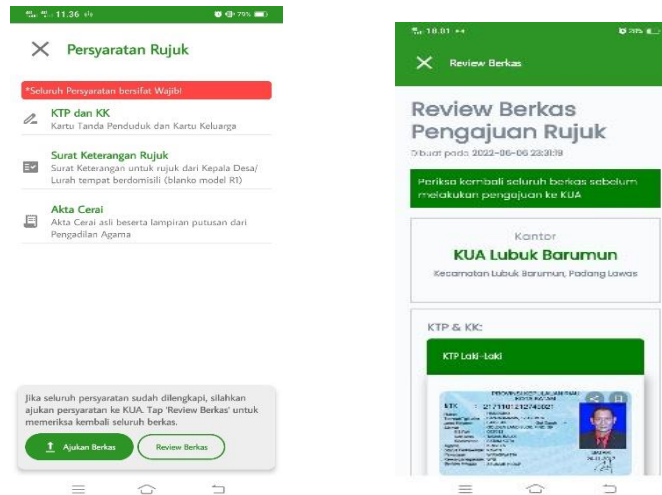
11.36 79%

Persyaratan Rujuk

*Seluruh Persyaratan bersifat Wajib!

KTP dan KK
Kartu Tanda Penduduk dan Kartu Keluarga

Surat Keterangan Rujuk
Surat Keterangan untuk rujuk dari Kepala Desa/ Lurah tempat berdomisili (blanko model R1)

Akta Cerai
Akta Cerai asli beserta lampiran putusan dari Pengadilan Agama

Jika seluruh persyaratan sudah dilengkapi, silahkan ajukan persyaratan ke KUA. Tap 'Review Berkas' untuk memeriksa kembali seluruh berkas.

Ajukan Berkas
Review Berkas

18.01

Review Berkas

Review Berkas Pengajuan Rujuk
Dibuat pada 2022-06-06 23:31:19

Periksa kembali seluruh berkas sebelum melakukan pengajuan ke KUA

Kantor
KUA Lubuk Barumun
Kecamatan Lubuk Barumun, Padang Lawas

KTP & KK:

KTP Laki-Laki

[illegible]